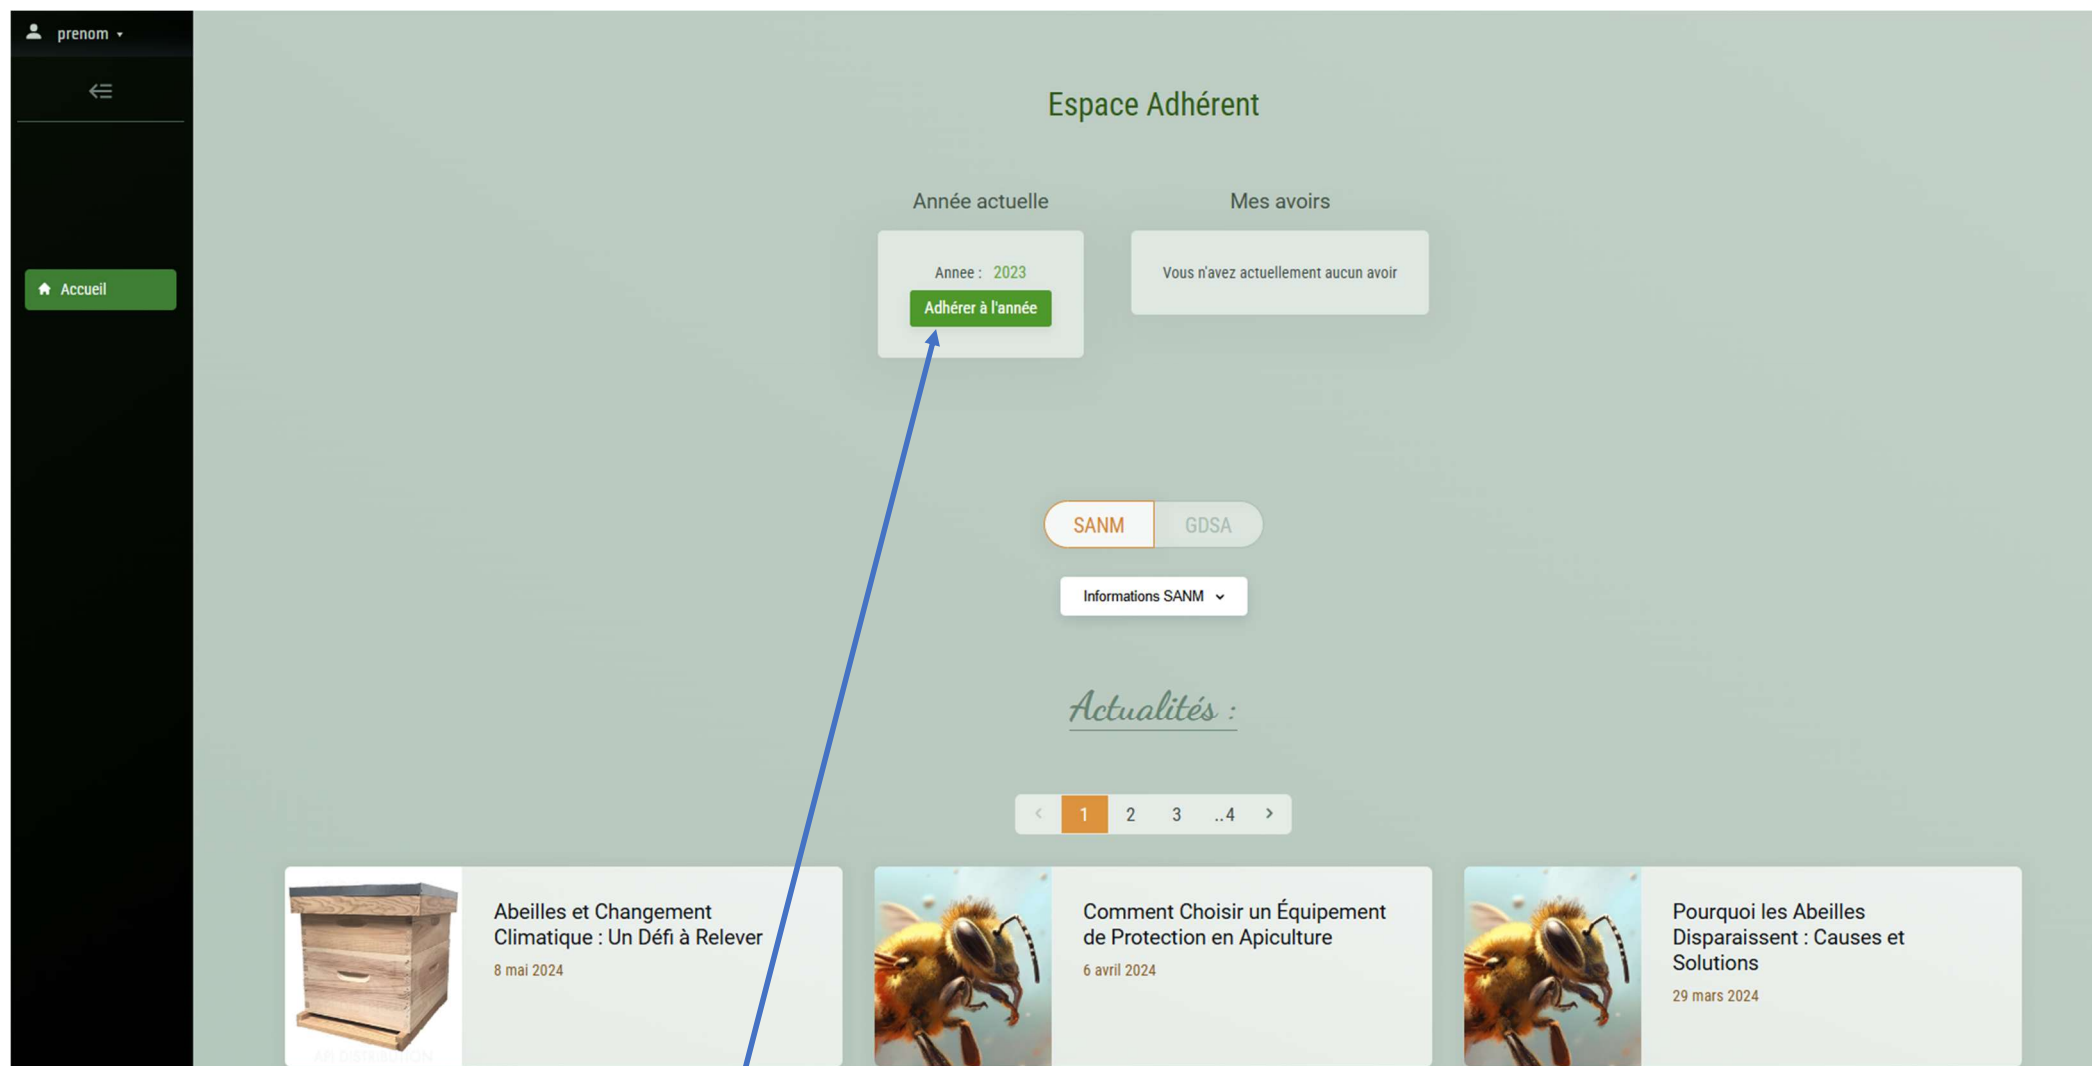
prenom

Accueil

Espace Adhérent

Année actuelle

Annee : 2023

Adhérer à l'année

Mes avoirs

Vous n'avez actuellement aucun avoir

SANM GDSA

Informations SANM

Actualités :

‹ 1 2 3 ..4 ›

Abeilles et Changement Climatique : Un Défi à Relever

8 mai 2024

Comment Choisir un Équipement de Protection en Apiculture

6 avril 2024

Pourquoi les Abeilles Disparaissent : Causes et Solutions

29 mars 2024